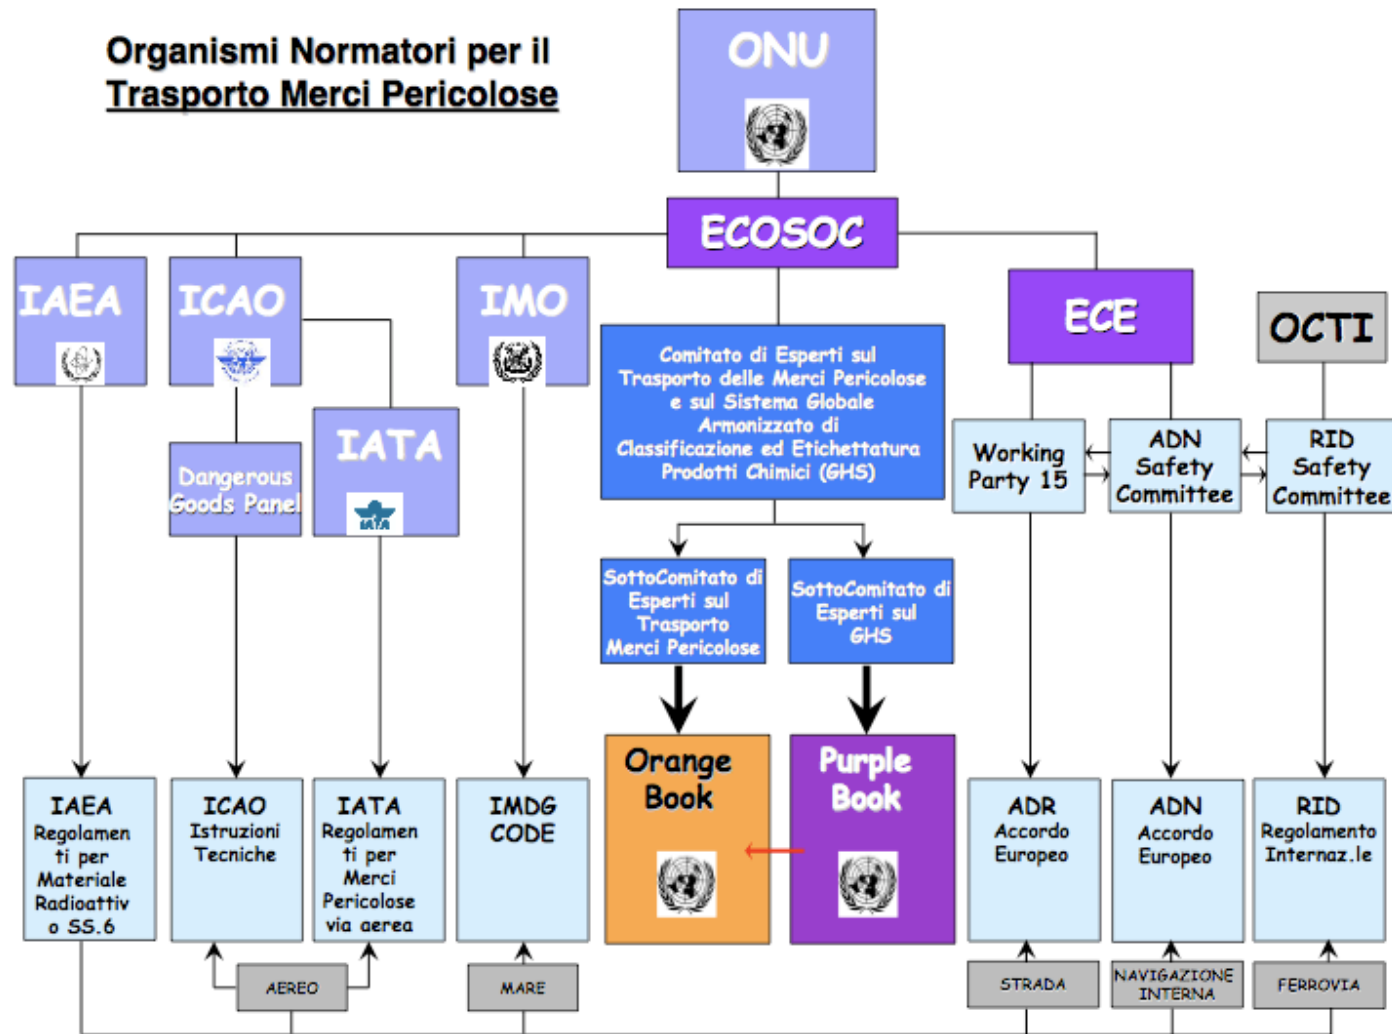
Organismi Normatori per il Trasporto Merci Pericolose

ONU

ECOSOC

IAEA

ICAO

IMO

Comitato di Esperti sul Trasporto delle Merci Pericolose e sul Sistema Globale Armonizzato di Classificazione ed Etichettatura Prodotti Chimici (GHS)

ECE

OCTI

Dangerous Goods Panel

IATA

IATA

Working Party 15

ADN Safety Committee

RID Safety Committee

SottoComitato di Esperti sul Trasporto Merci Pericolose

SottoComitato di Esperti sul GHS

IAEA Regolamenti per Materiale Radioattivo SS.6

ICAO Istruzioni Tecniche

IATA Regolamenti per Merci Pericolose via aerea

IMDG CODE

Orange Book

Purple Book

ADR Accordo Europeo

ADN Accordo Europeo

RID Regolamento Internaz.le

AEREO

MARE

STRADA

NAVIGAZIONE INTERNA

FERROVIA